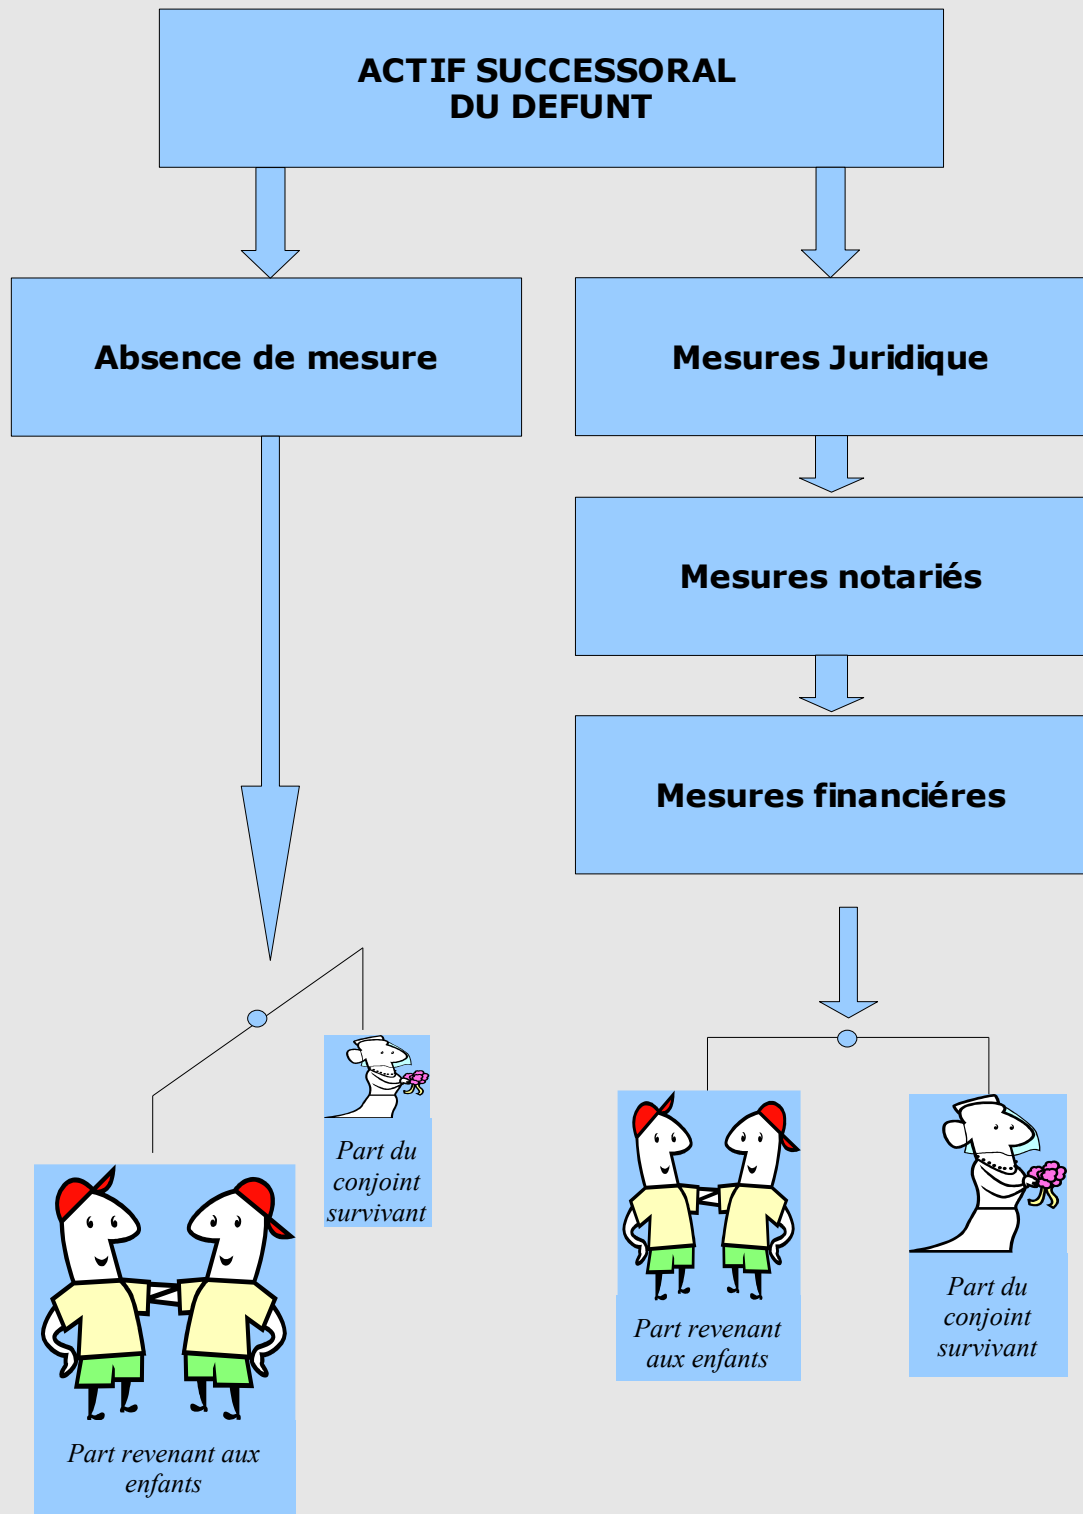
ACTIF SUCCESSORAL
DU DEFUNT

Absence de mesure

Mesures Juridique

Mesures notariés

Mesures financiéres

Part du conjoint survivant

Part revenant aux enfants

Part revenant aux enfants

Part du conjoint survivant